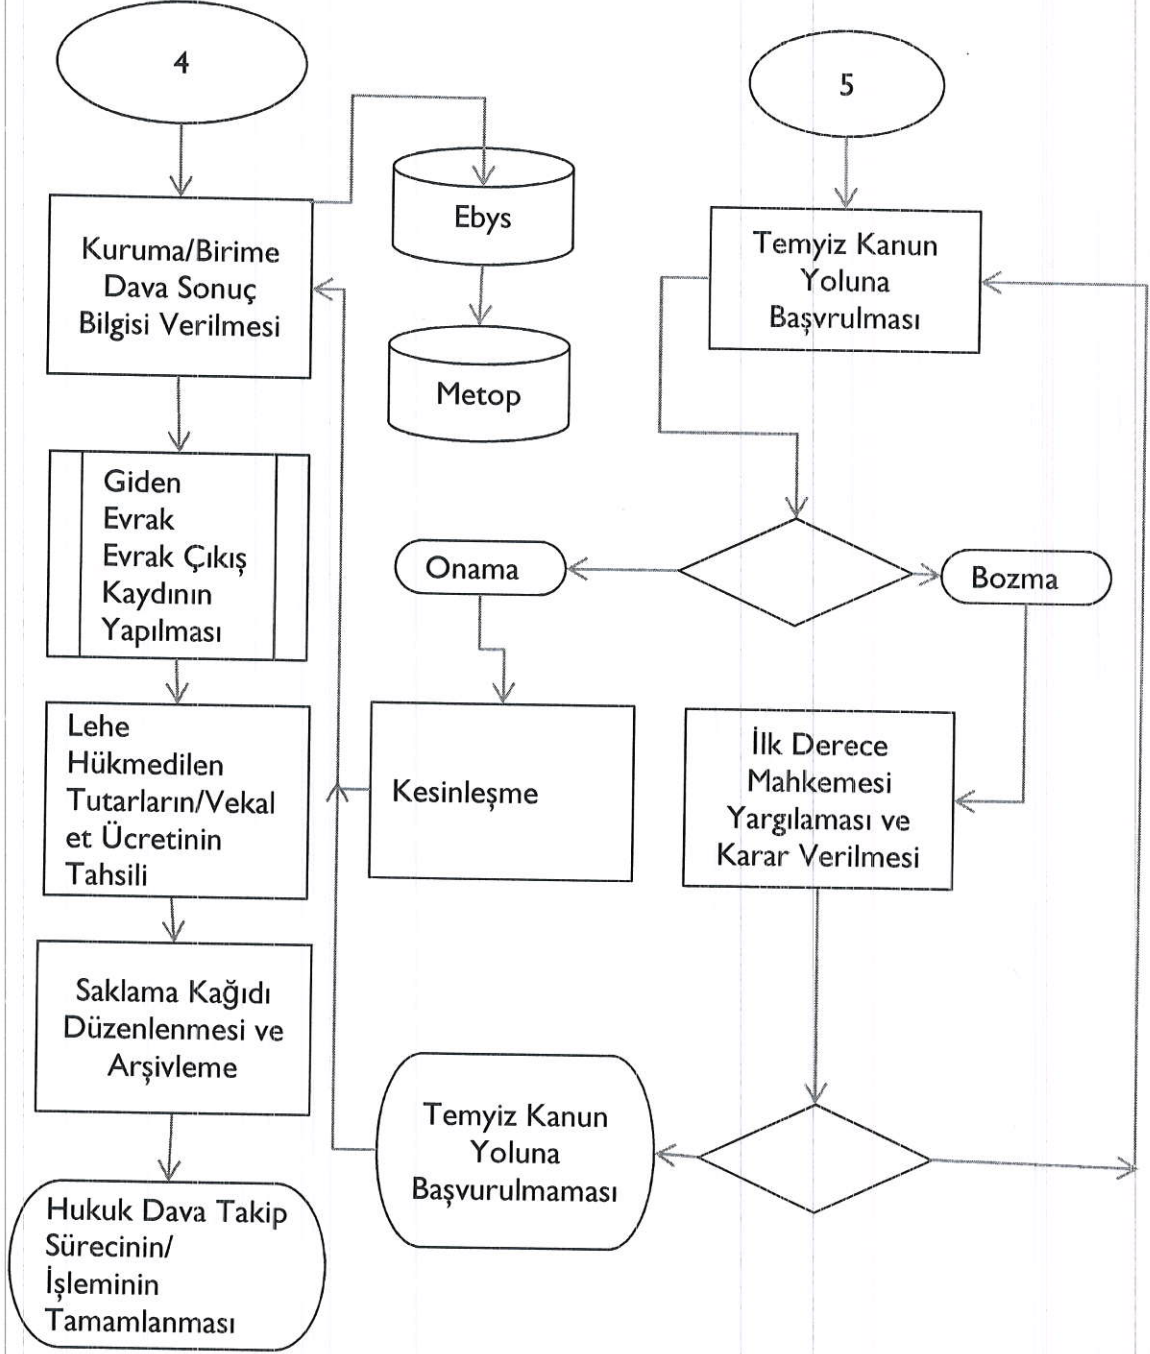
4

Kuruma/Birime Dava Sonuç Bilgisi Verilmesi

Ebys

Metop

Giden Evrak Evrak Çıkış Kaydının Yapılması

Lehe Hükmedilen Tutarların/Vekalet Ücretinin Tahsili

Saklama Kağıdı Düzenlenmesi ve Arşivleme

Hukuk Dava Takip Sürecinin/ İşleminin Tamamlanması

5

Temyiz Kanun Yoluna Başvurulması

Onama

Bozma

Kesinleşme

İlk Derece Mahkemesi Yargılaması ve Karar Verilmesi

Temyiz Kanun Yoluna Başvurulmaması